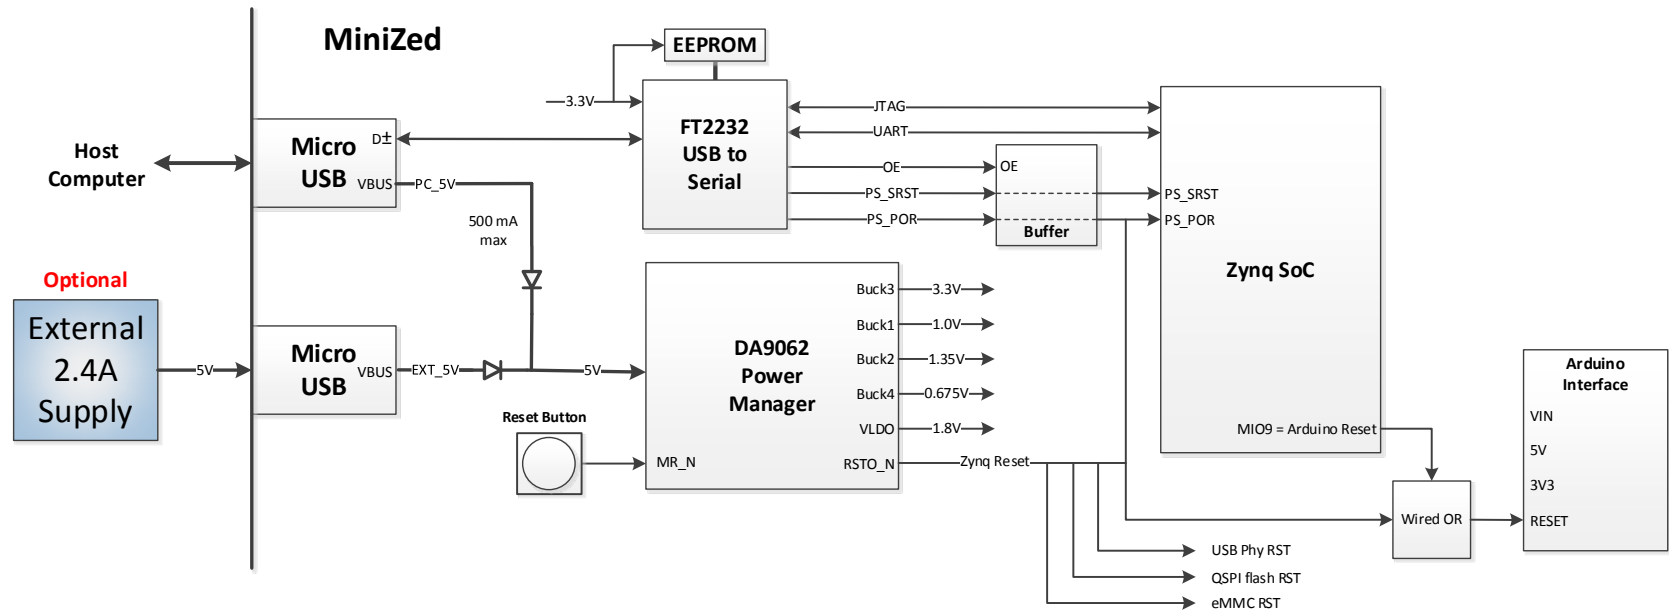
MiniZed

EEPROM

3.3V

FT2232 USB to Serial

JTAG

UART

OE

PS_SRST

PS_POR

OE

Buffer

PS_SRST

PS_POR

Zynq SoC

Host Computer

Micro USB

D±

VBUS

PC_5V

500 mA max

Optional

External 2.4A Supply

5V

Micro USB

VBUS

EXT_5V

5V

DA9062 Power Manager

Buck3

3.3V

Buck1

1.0V

Buck2

1.35V

Buck4

0.675V

VLDO

1.8V

MR_N

RSTO_N

Zynq Reset

Reset Button

MIO9 = Arduino Reset

Arduino Interface

VIN

5V

3V3

RESET

Wired OR

USB Phy RST

QSPI flash RST

eMMC RST